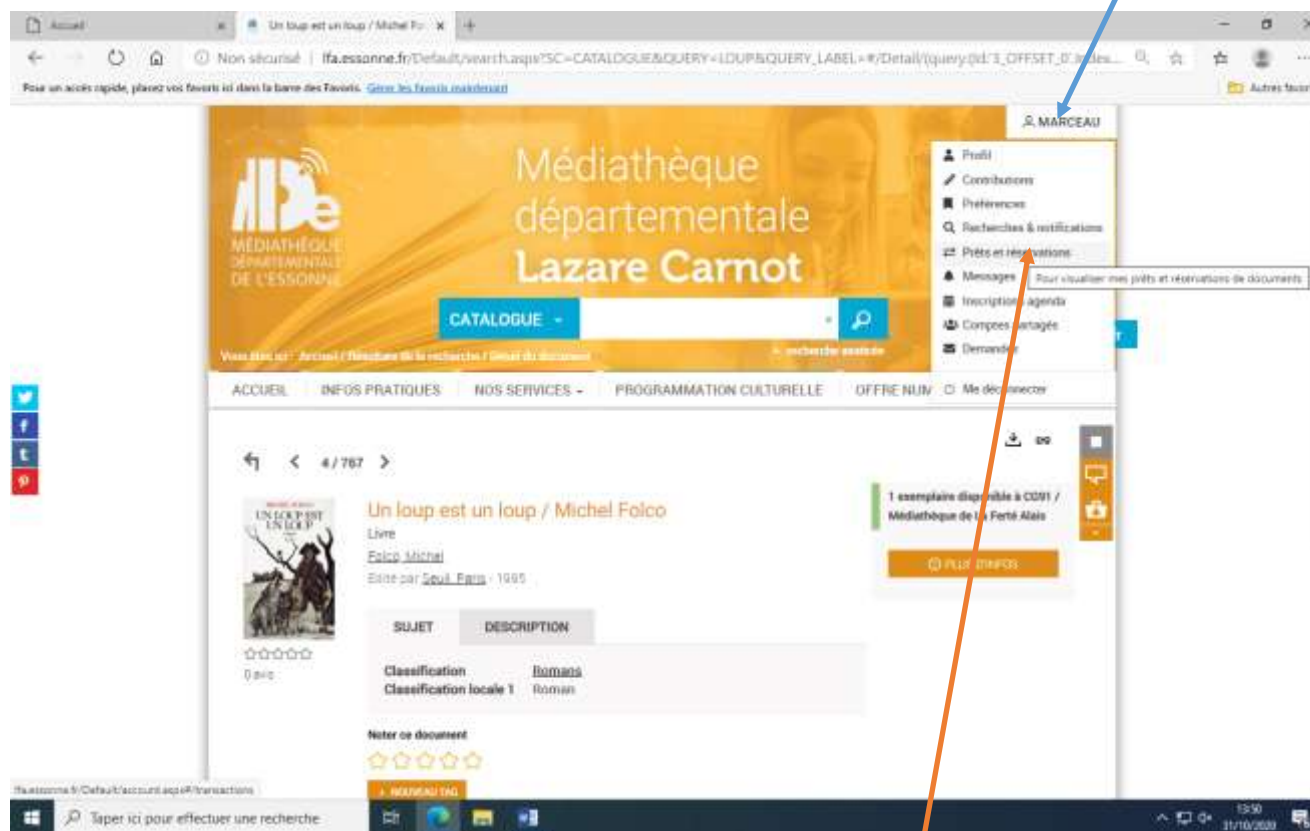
Accueil

Un loup est un loup / Michel Fo

Non sécurisé | lfa.essonne.fr/Default/search.aspx?SC=CATALOGUE&QUERY=LOUP&QUERY_LABEL=#/Detail/(query:(Id:'3_OFFSET_0',Index

Pour un accès rapide, placez vos favoris ici dans la barre des Favoris. Gérer les favoris maintenant

Autres favoris

MARCEAU

Profil
Contributions
Préférences
Recherches & notifications
Prêts et réservations
Messages
Pour visualiser mes prêts et réservations de documents
Inscriptions agenda
Comptes partagés
Demandes
Me déconnecter

MÉDIATHÈQUE DÉPARTEMENTALE DE L'ESSONNE

Médiathèque départementale Lazare Carnot

CATALOGUE

recherche avancée

Vous êtes ici : Accueil / Résultats de la recherche / Détail du document

ACCUEIL INFOS PRATIQUES NOS SERVICES PROGRAMMATION CULTURELLE OFFRE NUM

4 / 767

Un loup est un loup / Michel Folco
Livre
Folco, Michel
Edité par Seuil. Paris - 1995

0 avis

1 exemplaire disponible à CD91 / Médiathèque de La Ferté Alais

PLUS D'INFOS

SUJET DESCRIPTION

Classification Romans
Classification locale 1 Roman

Noter ce document

+ NOUVEAU TAG

lfa.essonne.fr/Default/account.aspx#/transactions

Taper ici pour effectuer une recherche

13:50
31/10/2020